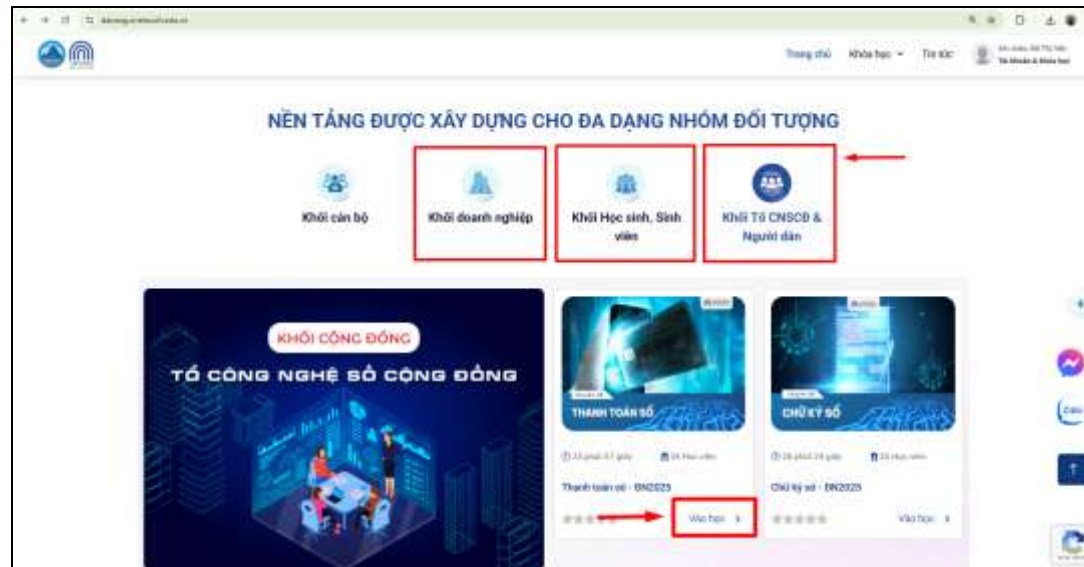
Trang chủ Khóa học Tin tức

NỀN TẢNG ĐƯỢC XÂY DỰNG CHO ĐA DẠNG NHÓM ĐỐI TƯỢNG

Khối cán bộ

Khối doanh nghiệp

Khối Học sinh, Sinh viên

Khối Tổ CNSCĐ & Người dân

KHỐI CỘNG ĐỒNG

TỔ CÔNG NGHỆ SỐ CỘNG ĐỒNG

THANH TOÁN SỐ

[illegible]

Thanh toán số - BN2025

Vào học

CHỮ KÝ SỐ

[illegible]

Chữ ký số - BN2025

Vào học